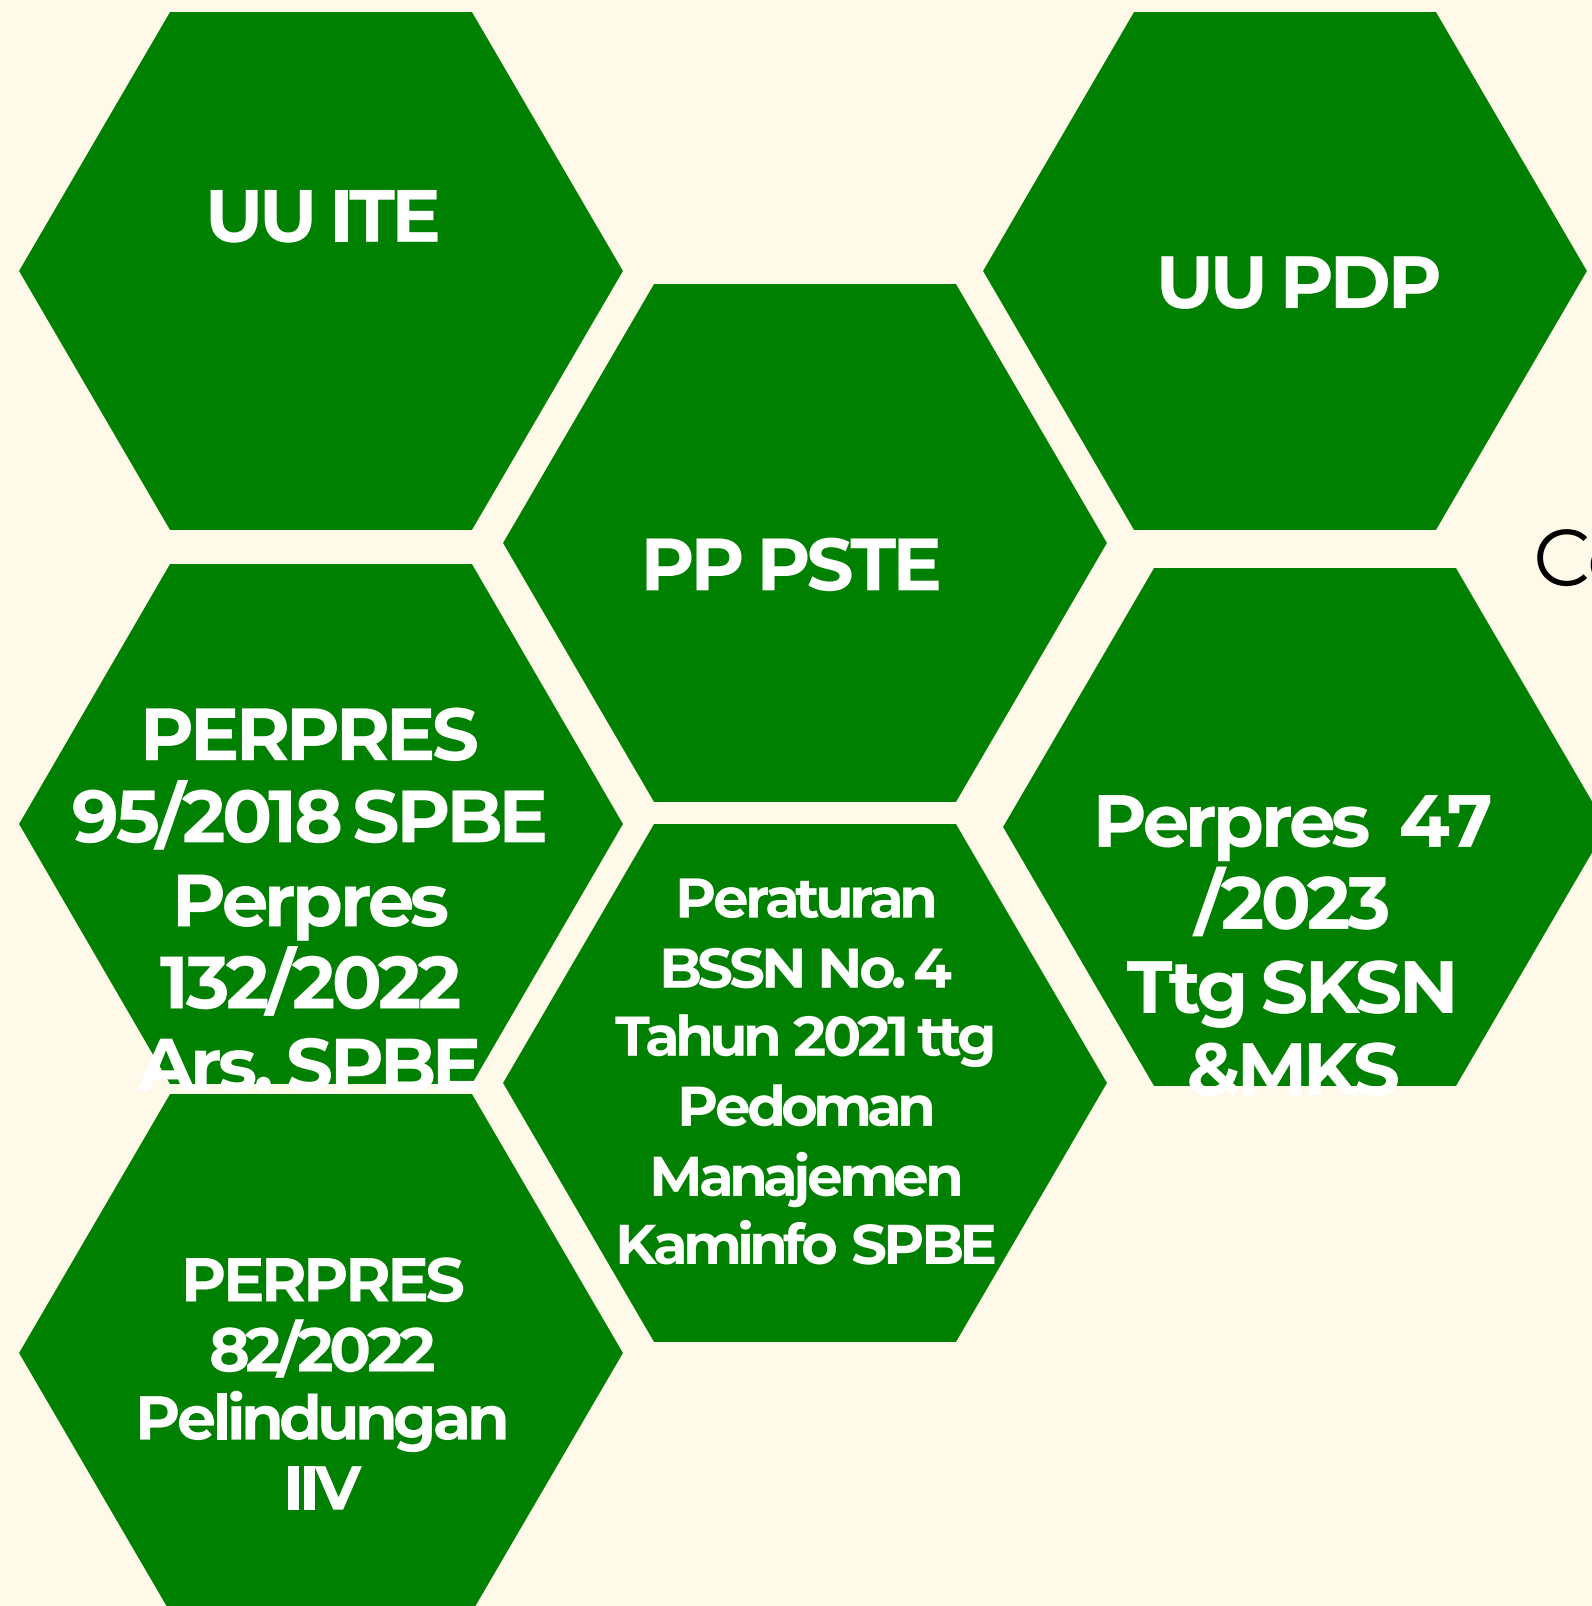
UU ITE

UU PDP

PP PSTE

PERPRES 95/2018 SPBE Perpres 132/2022 Ars. SPBE

Peraturan BSSN No. 4 Tahun 2021 ttg Pedoman Manajemen Kaminfo SPBE

Perpres 47 /2023 Ttg SKSN &MKS

PERPRES 82/2022 Pelindungan IIV

C